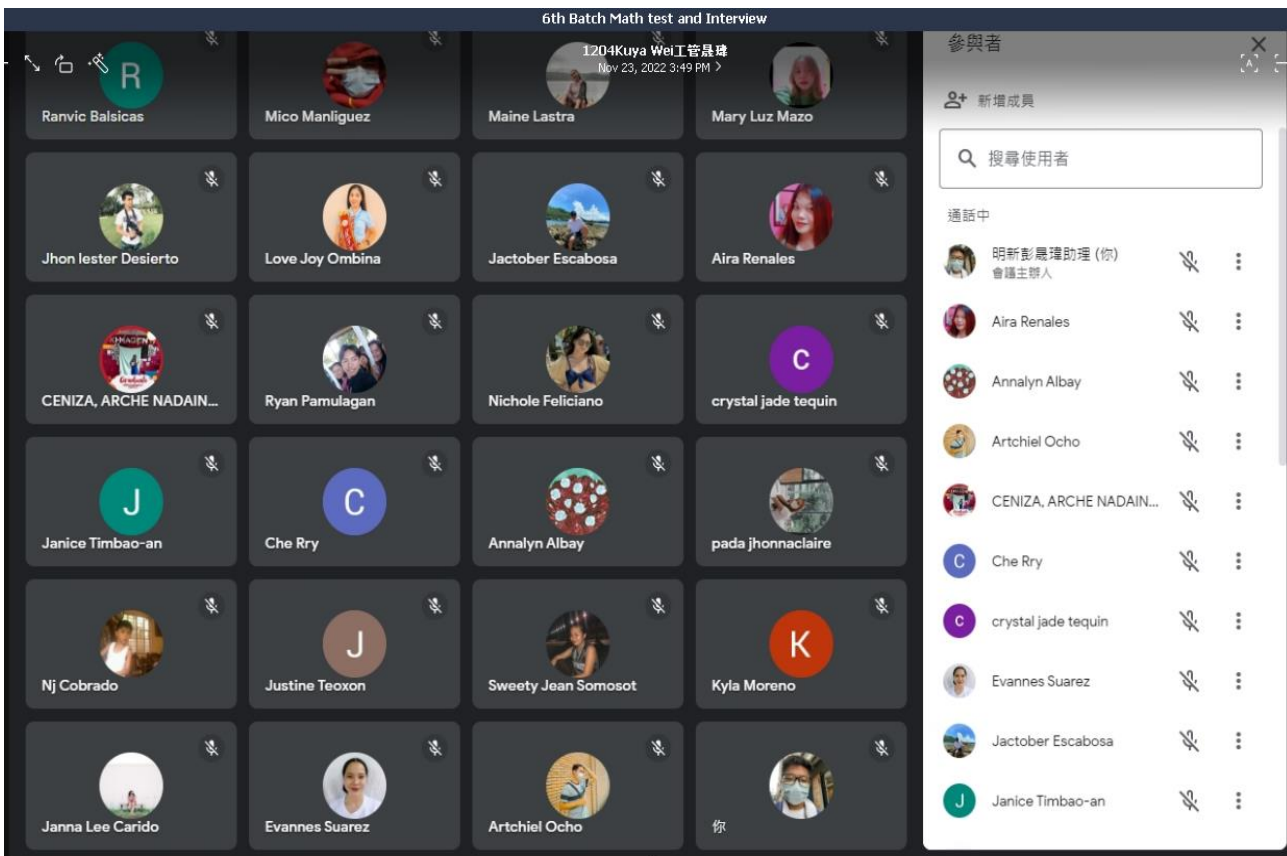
6th Batch Math test and Interview

1204Kuya Wei工管晨瑋
Nov 23, 2022 3:49 PM >

R
Ranvic Balsicas
Mico Manliguez
Maine Lastra
Mary Luz Mazo
Jhon lester Desierto
Love Joy Ombina
Jactober Escabosa
Aira Renales
CENIZA, ARCHE NADAIN...
Ryan Pamulagan
Nichole Feliciano
C
crystal jade tequin
J
Janice Timbao-an
C
Che Rry
Annalyn Albay
pada jhonnaclaire
Nj Cobrado
J
Justine Teoxon
Sweety Jean Somosot
K
Kyla Moreno
Janna Lee Carido
Evannes Suarez
Artchiel Ocho
你

參與者
新增成員
搜尋使用者
通話中
明新彭晨瑋助理 (你)
會議主辦人
Aira Renales
Annalyn Albay
Artchiel Ocho
CENIZA, ARCHE NADAIN...
C Che Rry
c crystal jade tequin
Evannes Suarez
Jactober Escabosa
J Janice Timbao-an